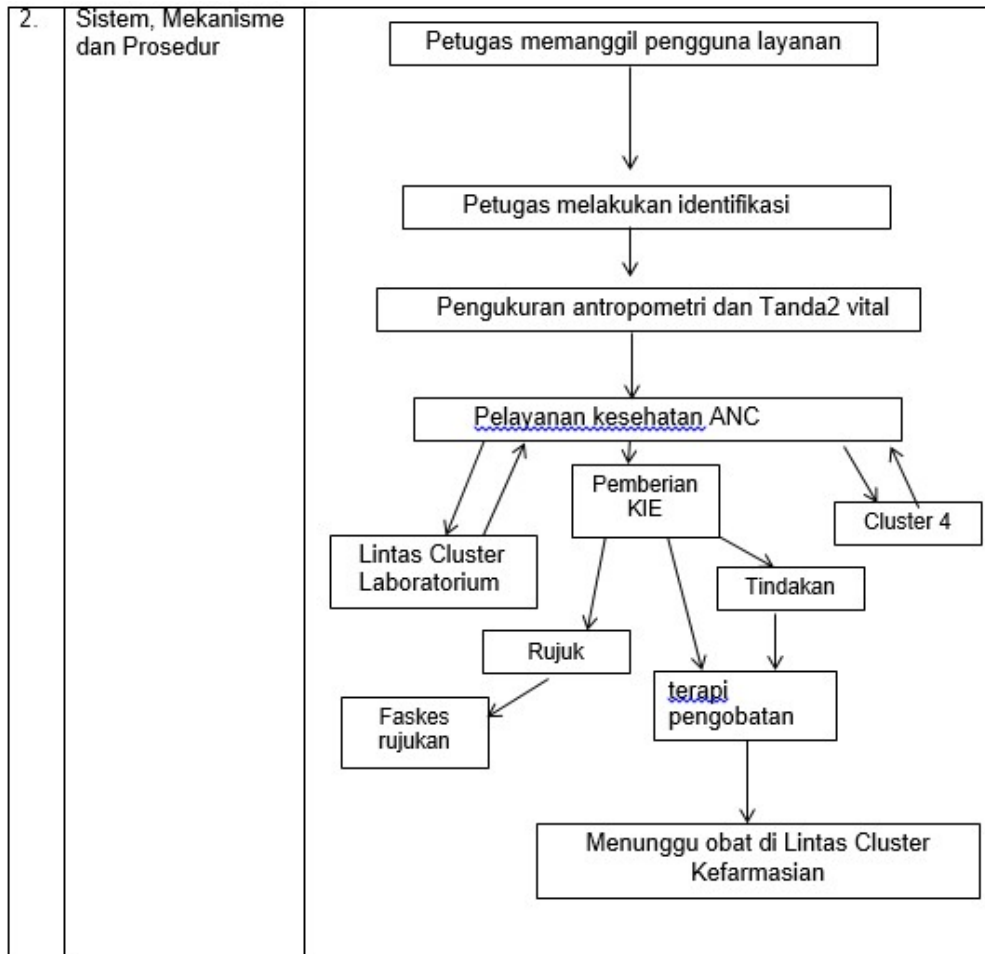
2.

Sistem, Mekanisme dan Prosedur

Petugas memanggil pengguna layanan

Petugas melakukan identifikasi

Pengukuran antropometri dan Tanda2 vital

Pelayanan kesehatan ANC

Pemberian KIE

Cluster 4

Lintas Cluster Laboratorium

Tindakan

Rujuk

Faskes rujukan

terapi pengobatan

Menunggu obat di Lintas Cluster Kefarmasian